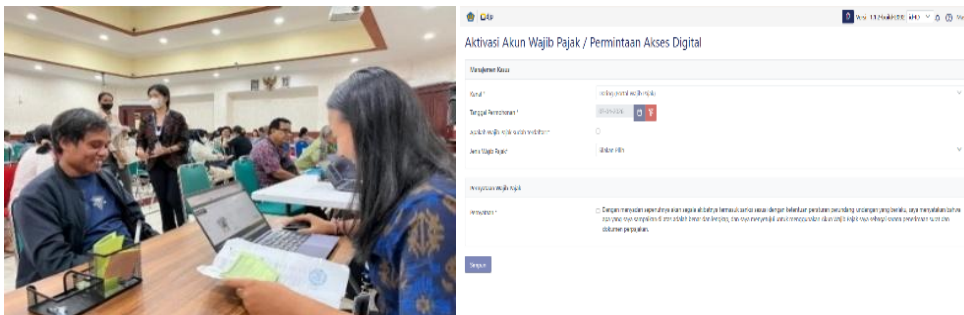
Ctdp

Aktivasi Akun Wajib Pajak / Permintaan Akses Digital

Manajemen Kasus

Kanal *
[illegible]

Tanggal Permohonan *
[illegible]

Apakah Wajib Pajak sudah terdaftar? *

Jenis Wajib Pajak *
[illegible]

Pengesahan Wajib Pajak

Pernyataan *
Dengan menyadari sepenuhnya akan segala akibatnya termasuk sanksi-sanksi sesuai dengan ketentuan peraturan perundang-undangan yang berlaku, saya menyatakan bahwa apa yang saya sampaikan di atas adalah benar dan lengkap, dan saya menyetujui untuk menggunakan akun Wajib Pajak saya sebagai sarana penerimaan surat dan dokumen perpajakan.

Simpan